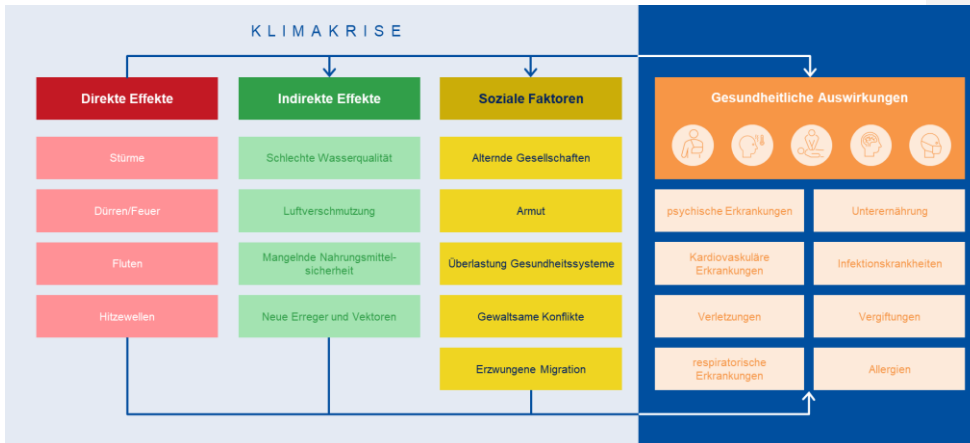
KLIMAKRISE

Direkte Effekte

Stürme

Dürren/Feuer

Fluten

Hitzewellen

Indirekte Effekte

Schlechte Wasserqualität

Luftverschmutzung

Mangelnde Nahrungsmittelsicherheit

Neue Erreger und Vektoren

Soziale Faktoren

Alternde Gesellschaften

Armut

Überlastung Gesundheitssysteme

Gewaltsame Konflikte

Erzwungene Migration

Gesundheitliche Auswirkungen

psychische Erkrankungen

Unterernährung

Kardiovaskuläre Erkrankungen

Infektionskrankheiten

Verletzungen

Vergiftungen

respiratorische Erkrankungen

Allergien